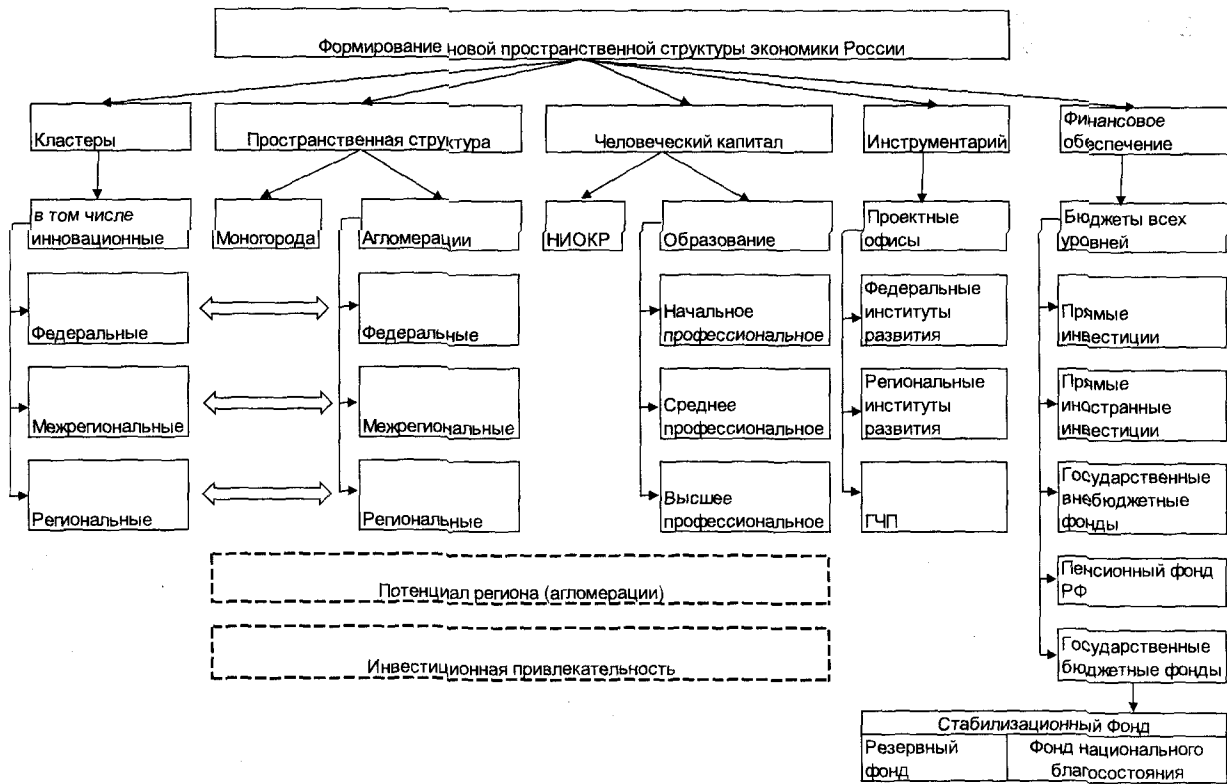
Формирование новой пространственной структуры экономики России

Кластеры

Пространственная структура

Человеческий капитал

Инструментарий

Финансовое обеспечение

в том числе инновационные

Федеральные

Межрегиональные

Региональные

Моногорода

Агломерации

Федеральные

Межрегиональные

Региональные

НИОКР

Образование

Начальное профессиональное

Среднее профессиональное

Высшее профессиональное

Проектные офисы

Федеральные институты развития

Региональные институты развития

ГЧП

Бюджеты всех уровней

Прямые инвестиции

Прямые иностранные инвестиции

Государственные внебюджетные фонды

Пенсионный фонд РФ

Государственные бюджетные фонды

Потенциал региона (агломерации)

Инвестиционная привлекательность

| Стабилизационный Фонд | |
|---|---|
| Резервный фонд | Фонд национального благосостояния |